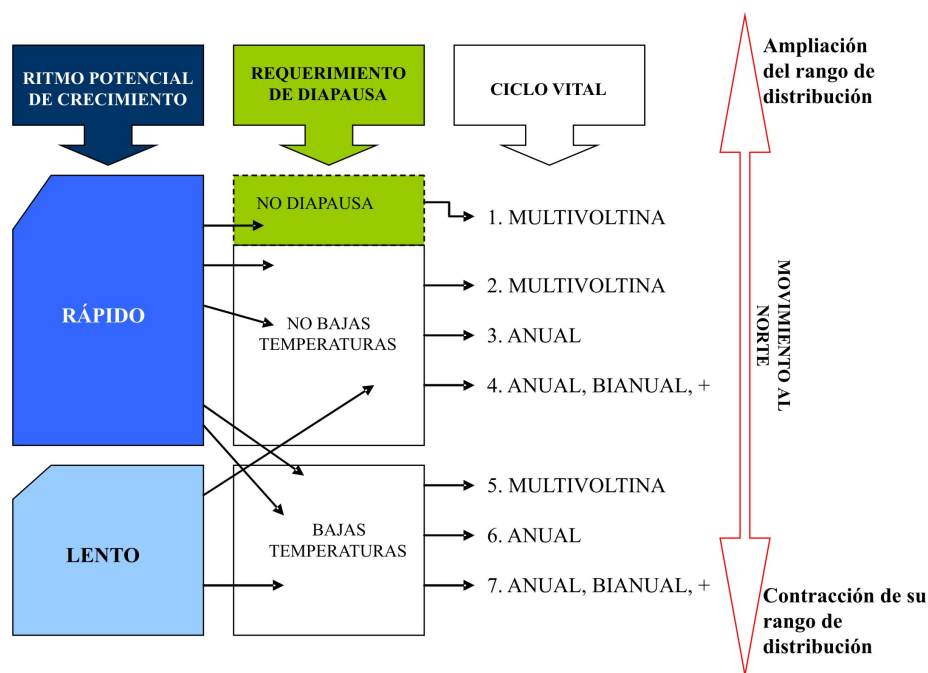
RITMO POTENCIAL DE CRECIMIENTO

REQUERIMIENTO DE DIAPAUSA

CICLO VITAL

Ampliación del rango de distribución

NO DIAPAUSA

1. MULTIVOLTINA

RÁPIDO

NO BAJAS TEMPERATURAS

2. MULTIVOLTINA

3. ANUAL

4. ANUAL, BIANUAL, +

MOVIMIENTO AL NORTE

LENTO

BAJAS TEMPERATURAS

5. MULTIVOLTINA

6. ANUAL

7. ANUAL, BIANUAL, +

Contracción de su rango de distribución